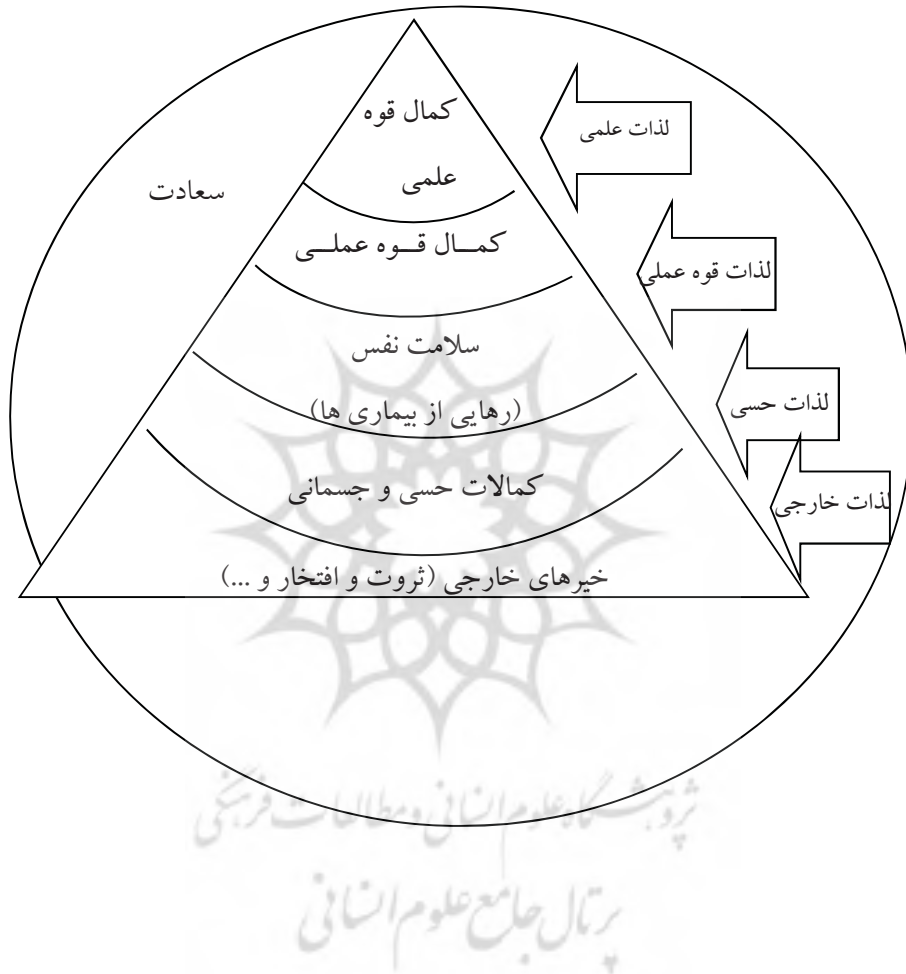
کمال قوه علمی

لذات علمی

سعادت

کمـال قـوه عملـی

لذات قوه عملی

سلامت نفس (رهایی از بیماری ها)

لذات حسی

کمالات حسی و جسمانی

لذات خارجی

خیرهای خارجی (ثروت و افتخار و ...)

پژوهشگاه علوم انسانی و مطالعات فرهنگی
پرتال جامع علوم انسانی